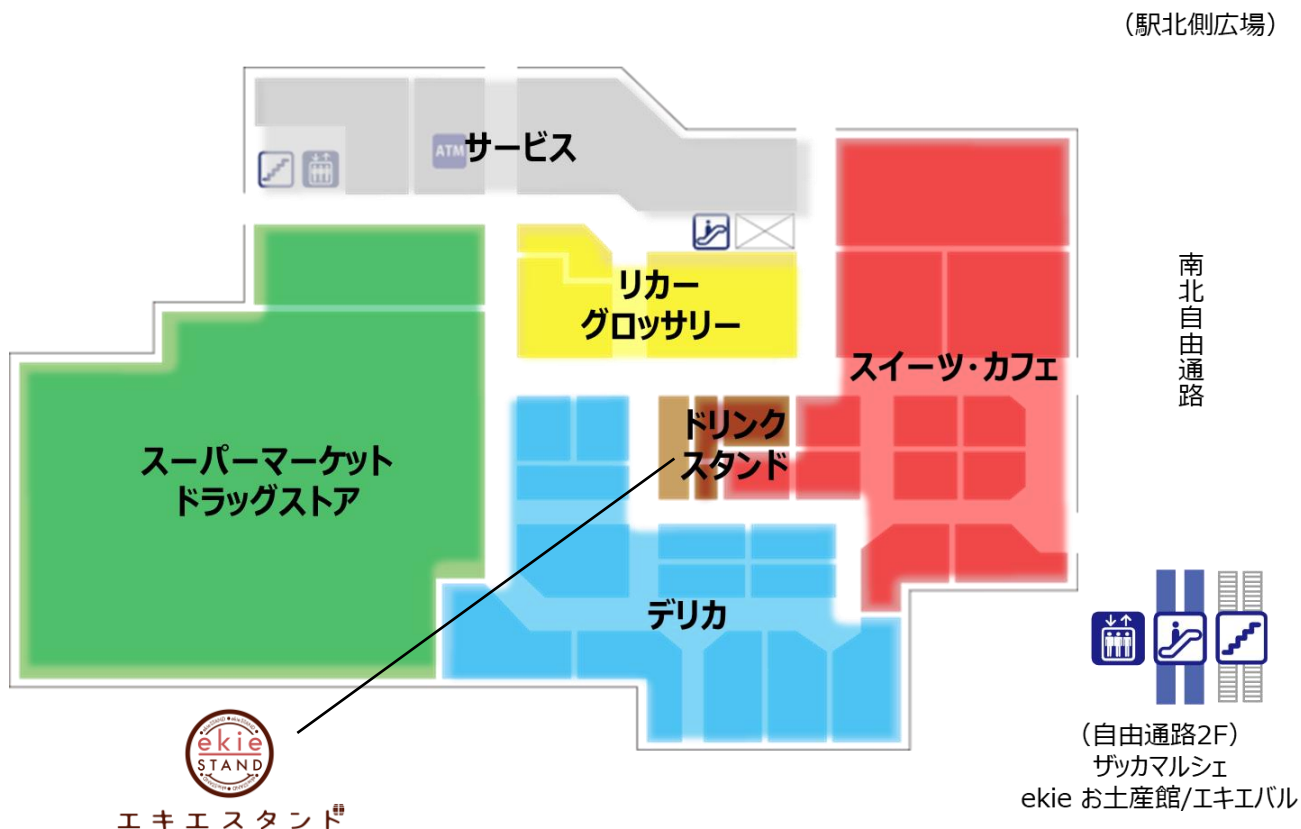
（駅北側広場）

ATM サービス

リカー
グロッサリー

スイーツ・カフェ

南北自由通路

ドリンク
スタンド

スーパーマーケット
ドラッグストア

デリカ

ekie STAND
エキエスタンド

（自由通路2F）
ザッカマルシェ
ekie お土産館/エキエバル